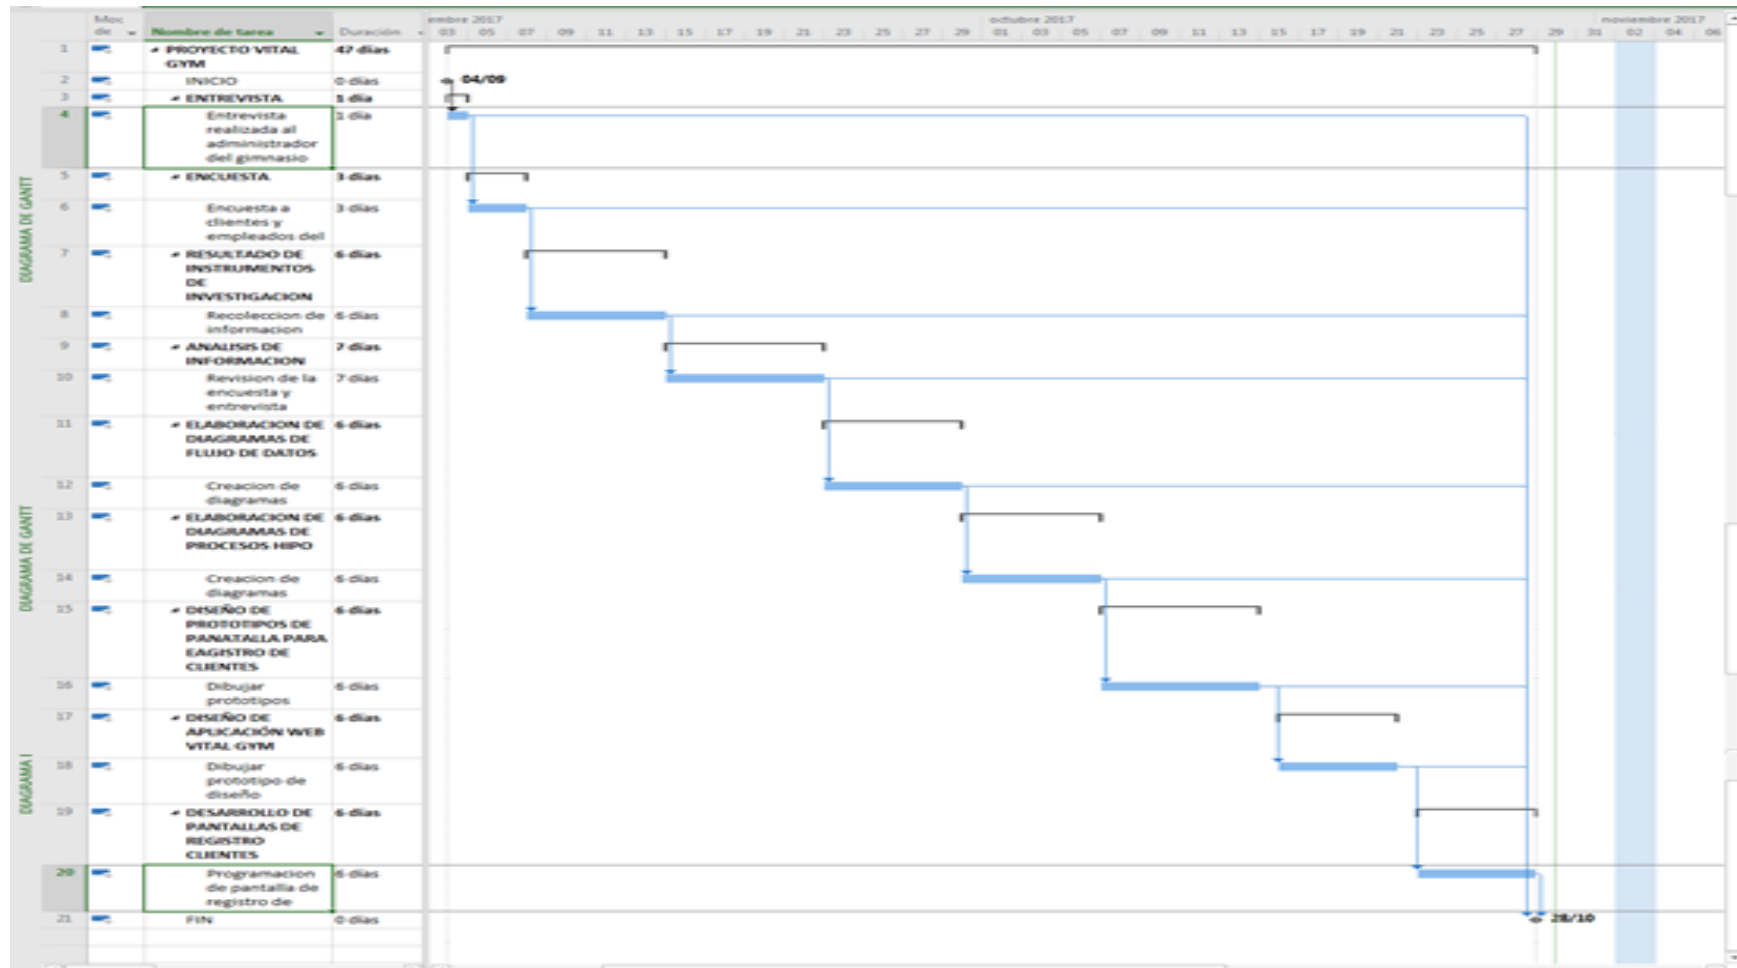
DIAGRAMA DE GANTT

| | Mod de | Nombre de tarea | Duración |
|---|---|---|---|
| 1 | | PROYECTO VITAL GYM | 47 días |
| 2 | | INICIO | 0 días |
| 3 | | ENTREVISTA | 1 día |
| 4 | | Entrevista realizada al administrador del gimnasio | 1 día |
| 5 | | ENCUESTA | 3 días |
| 6 | | Encuesta a clientes y empleados del | 3 días |
| 7 | | RESULTADO DE INSTRUMENTOS DE INVESTIGACION | 6 días |
| 8 | | Recoleccion de informacion | 6 días |
| 9 | | ANALISIS DE INFORMACION | 7 días |
| 10 | | Revision de la encuesta y entrevista | 7 días |
| 11 | | ELABORACION DE DIAGRAMAS DE FLUJO DE DATOS | 6 días |
| 12 | | Creacion de diagramas | 6 días |
| 13 | | ELABORACION DE DIAGRAMAS DE PROCESOS HIPO | 6 días |
| 14 | | Creacion de diagramas | 6 días |
| 15 | | DISEÑO DE PROTOTIPOS DE PANATALLA PARA EAGISTRO DE CLIENTES | 6 días |
| 16 | | Dibujar prototipos | 6 días |
| 17 | | DISEÑO DE APLICACIÓN WEB VITAL GYM | 6 días |
| 18 | | Dibujar prototipo de diseño | 6 días |
| 19 | | DESARROLLO DE PANTALLAS DE REGISTRO CLIENTES | 6 días |
| 20 | | Programacion de pantalla de registro de | 6 días |
| 21 | | FIN | 0 días |

embre 2017: 03 05 07 09 11 13 15 17 19 21 23 25 27 29
octubre 2017: 01 03 05 07 09 11 13 15 17 19 21 23 25 27 29 31
noviembre 2017: 02 04 06

04/09
28/10

DIAGRAMA DE GANTT
DIAGRAMA I